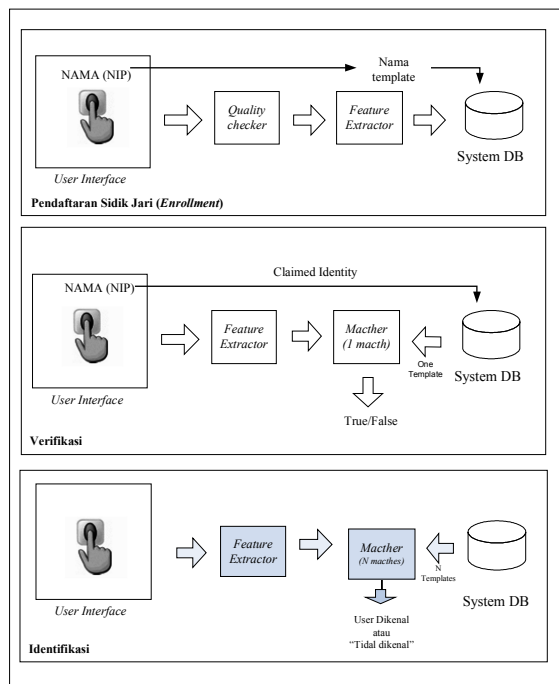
NAMA (NIP)

Nama template

User Interface

Quality checker

Feature Extractor

System DB

Pendaftaran Sidik Jari (Enrollment)

Claimed Identity

NAMA (NIP)

User Interface

Feature Extractor

Macther (1 macth)

One Template

System DB

True/False

Verifikasi

User Interface

Feature Extractor

Macther (N macthes)

N Templates

System DB

User Dikenal atau "Tidal dikenal"

Identifikasi